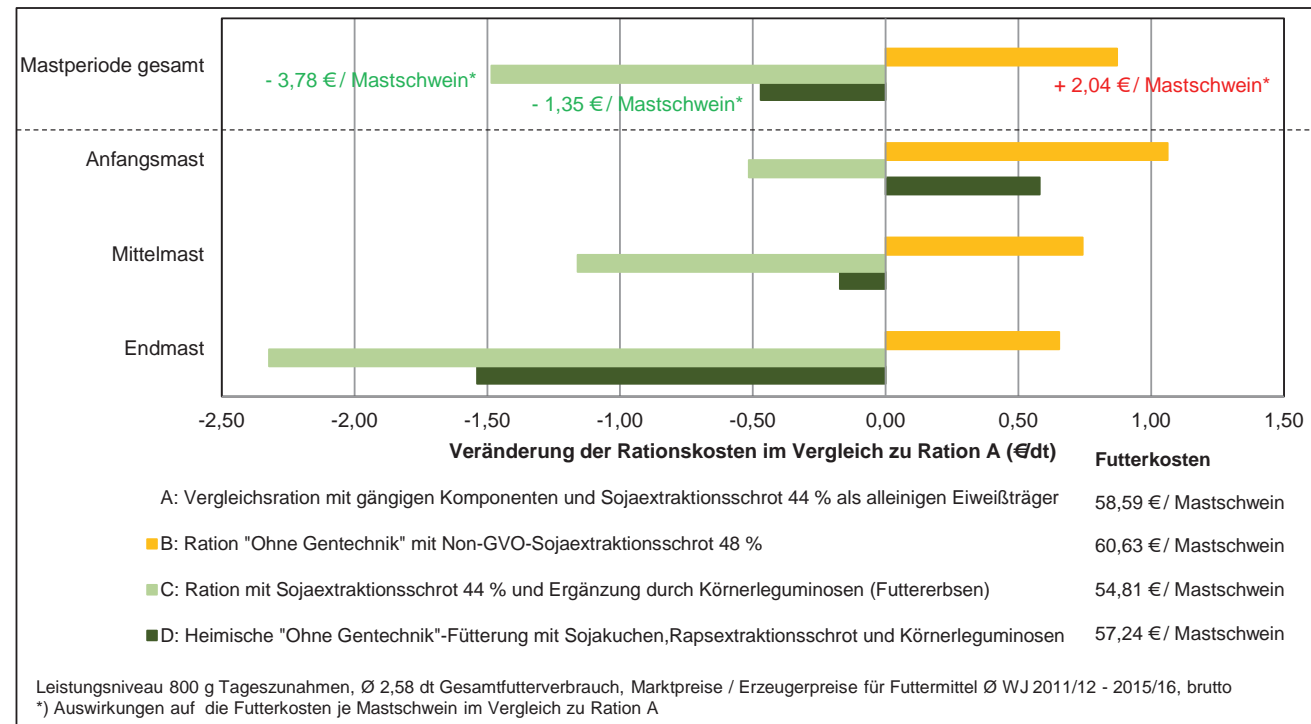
Mastperiode gesamt

- 3,78 € / Mastschwein*

- 1,35 € / Mastschwein*

+ 2,04 € / Mastschwein*

Anfangsmast

Mittelmast

Endmast

-2,50 -2,00 -1,50 -1,00 -0,50 0,00 0,50 1,00 1,50

Veränderung der Rationskosten im Vergleich zu Ration A (€/dt)

Futterkosten

A: Vergleichsration mit gängigen Komponenten und Sojaextraktionsschrot 44 % als alleinigen Eiweißträger 58,59 € / Mastschwein

B: Ration "Ohne Gentechnik" mit Non-GVO-Sojaextraktionsschrot 48 % 60,63 € / Mastschwein

C: Ration mit Sojaextraktionsschrot 44 % und Ergänzung durch Körnerleguminosen (Futtererbsen) 54,81 € / Mastschwein

D: Heimische "Ohne Gentechnik"-Fütterung mit Sojakuchen,Rapsextraktionsschrot und Körnerleguminosen 57,24 € / Mastschwein

Leistungsniveau 800 g Tageszunahmen, Ø 2,58 dt Gesamtfutterverbrauch, Marktpreise / Erzeugerpreise für Futtermittel Ø WJ 2011/12 - 2015/16, brutto
*) Auswirkungen auf die Futterkosten je Mastschwein im Vergleich zu Ration A